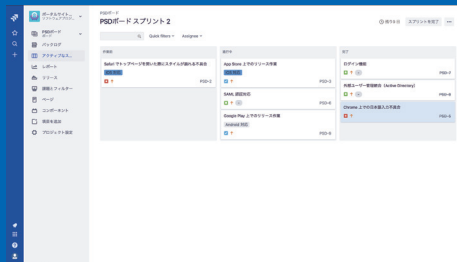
ポータルサイト... ソフトウェアプロジェクト

PSDボード ボード

バックログ

アクティブスプリント

レポート

リリース

課題とフィルター

ページ

コンポーネント

項目を追加

プロジェクト設定

PSDボード

PSDボード スプリント 2

残り日数

スプリントを完了

Quick filters

Assignee

未着手

Safari でトップページを開いた際にスタイルが崩れる不具合

ロゴ変更

PSD-2

進行中

App Store 上でのリリース作業

iOS 対応

PSD-3

SAML 認証対応

PSD-8

Google Play 上でのリリース作業

Android 対応

PSD-9

完了

ログイン機能

PSD-7

外部ユーザー管理統合 (Active Directory)

PSD-6

Chrome 上での日本語入力不具合

PSD-4